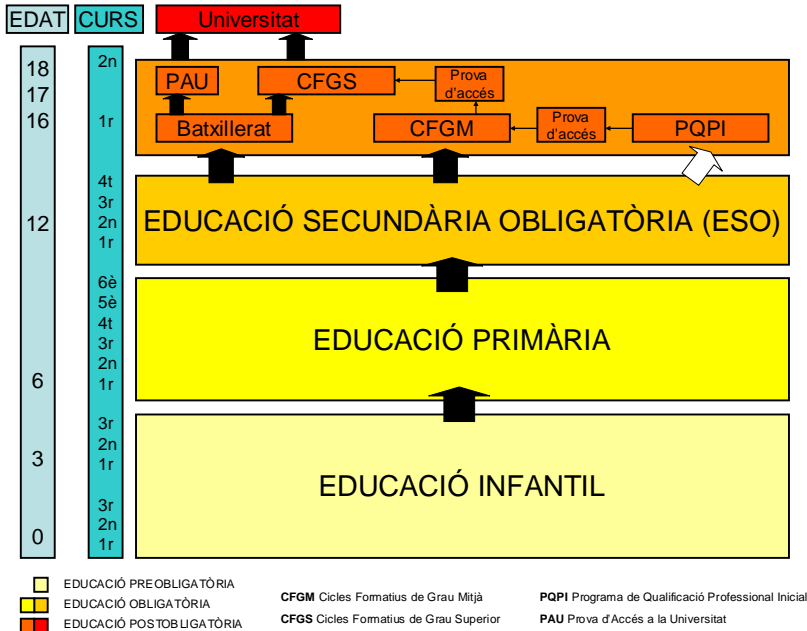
EDAT CURS Universitat

18
17
16
12
6
3
0

2n
1r
4t
3r
2n
1r
6è
5è
4t
3r
2n
1r
3r
2n
1r
3r
2n
1r

PAU CFGS Prova d'accés
Batxillerat CFGM Prova d'accés PQPI

EDUCACIÓ SECUNDÀRIA OBLIGATÒRIA (ESO)

EDUCACIÓ PRIMÀRIA

EDUCACIÓ INFANTIL

EDUCACIÓ PREOBLIGATÒRIA
EDUCACIÓ OBLIGATÒRIA
EDUCACIÓ POSTOBLIGATÒRIA

**CFGM** Cicles Formatius de Grau Mitjà
**CFGS** Cicles Formatius de Grau Superior

**PQPI** Programa de Qualificació Professional Inicial
**PAU** Prova d'Accés a la Universitat